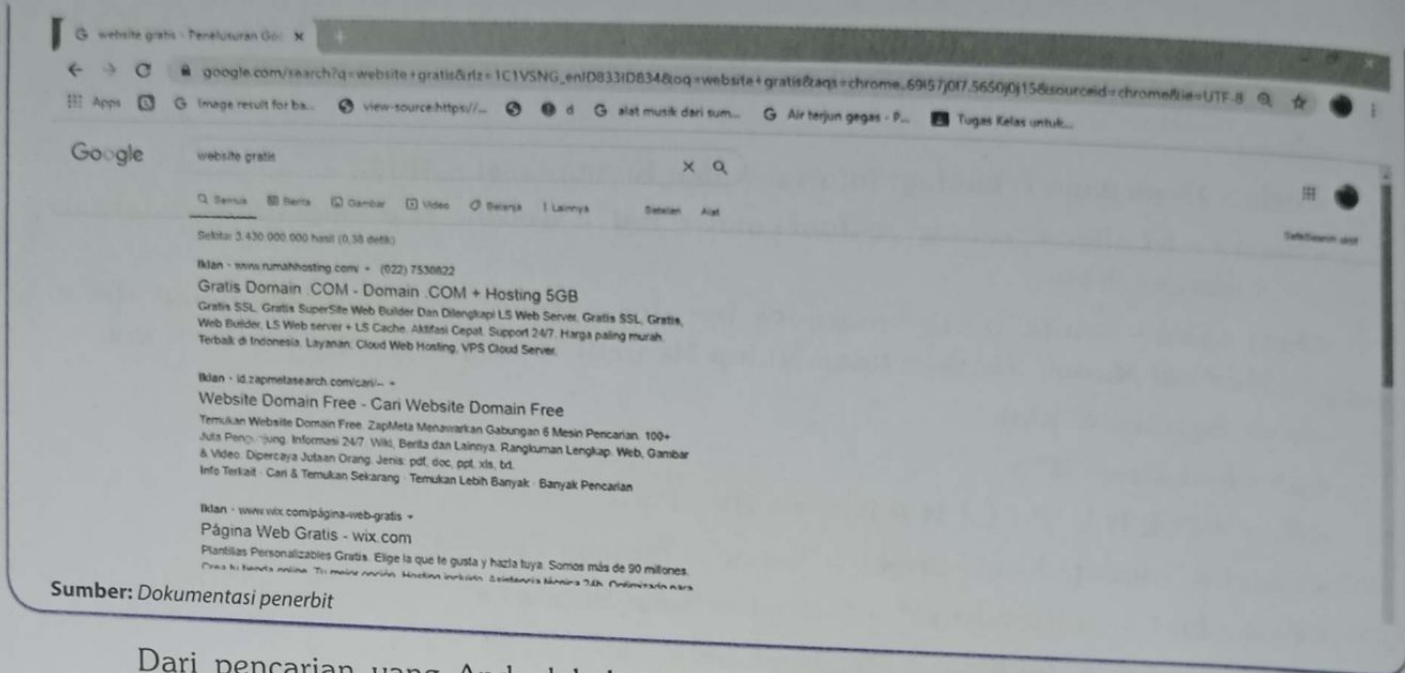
website gratis - Penelusuran Goo ×

google.com/search?q=website+gratis&rlz=1C1VSNG_enID833ID834&oq=website+gratis&aqs=chrome..69i57j0l7.5650j0j15&sourceid=chrome&ie=UTF-8

Apps Image result for ba... view-source:https://... d alat musik dari sum... Air terjun gegas - P... Tugas Kelas untuk...

Google website gratis

Semua Berita Gambar Video Belanja Lainnya Setelan Alat

Sekitar 3.430.000.000 hasil (0,38 detik)

SafeSearch aktif

Iklan · www.rumahhosting.com/ ▾ (022) 7530822
Gratis Domain .COM - Domain .COM + Hosting 5GB
Gratis SSL, Gratis SuperSite Web Builder Dan Dilengkapi LS Web Server, Gratis SSL, Gratis Web Builder, LS Web server + LS Cache, Aktifasi Cepat, Support 24/7, Harga paling murah. Terbaik di Indonesia. Layanan: Cloud Web Hosting, VPS Cloud Server.

Iklan · id.zapmetasearch.com/cari/... ▾
Website Domain Free - Cari Website Domain Free
Temukan Website Domain Free. ZapMeta Menawarkan Gabungan 6 Mesin Pencarian. 100+ Juta Pengunjung. Informasi 24/7. Wiki, Berita dan Lainnya. Rangkuman Lengkap. Web, Gambar & Video. Dipercaya Jutaan Orang. Jenis: pdf, doc, ppt, xls, txt.
Info Terkait · Cari & Temukan Sekarang · Temukan Lebih Banyak · Banyak Pencarian

Iklan · www.wix.com/página-web-gratis ▾
Página Web Gratis - wix.com
Plantillas Personalizables Gratis. Elige la que te gusta y hazla tuya. Somos más de 90 millones. Crea tu tienda online. Tu mejor opción. Hosting incluido. Asistencia técnica 24h. Optimizado para

Sumber: Dokumentasi penerbit

Dari pencarian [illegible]